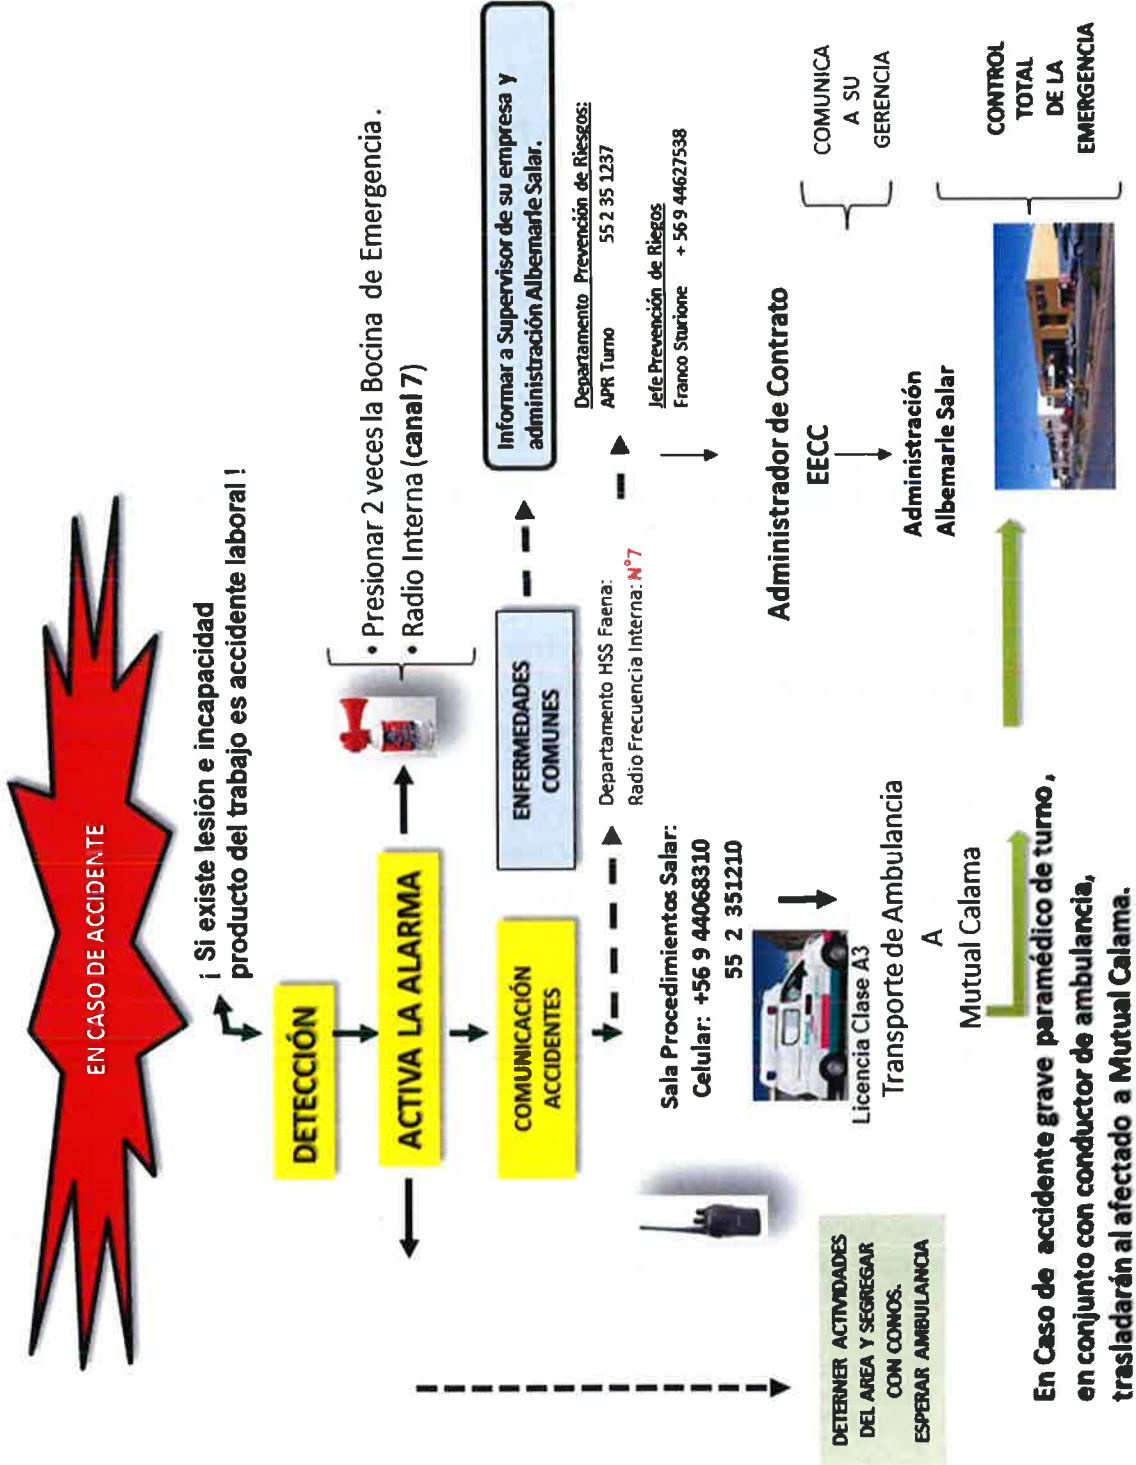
EN CASO DE ACCIDENTE

¡ Si existe lesión e incapacidad producto del trabajo es accidente laboral !

DETECCIÓN

ACTIVA LA ALARMA

• Presionar 2 veces la Bocina de Emergencia .
• Radio Interna (canal 7)

COMUNICACIÓN ACCIDENTES

ENFERMEDADES COMUNES

Informar a Supervisor de su empresa y administración Albemarle Salar.

Departamento Prevención de Riesgos:
APR Turno 55 2 35 1237

Jefe Prevención de Riegos
Franco Sturione + 56 9 44627538

Departamento HSS Faena:
Radio Frecuencia Interna: N°7

Sala Procedimientos Salar:
Celular: +56 9 44068310
55 2 351210

Licencia Clase A3
Transporte de Ambulancia
A
Mutual Calama

Administrador de Contrato
EECC

Administración Albemarle Salar

COMUNICA A SU GERENCIA

CONTROL TOTAL DE LA EMERGENCIA

DETERNER ACTIVIDADES DEL AREA Y SEGREGAR CON CONOS. ESPERAR AMBULANCIA

En Caso de accidente grave paramédico de turno, en conjunto con conductor de ambulancia, trasladarán al afectado a Mutual Calama.